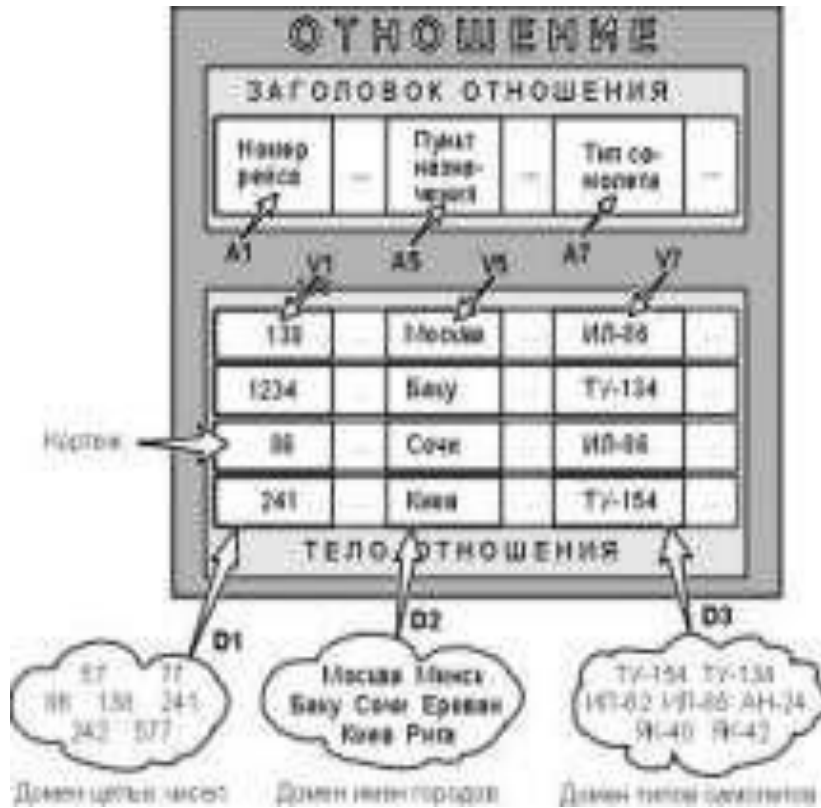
ОТНОШЕНИЕ

ЗАГОЛОВОК ОТНОШЕНИЯ

| Номер рейса | ... | Пункт назначения | ... | Тип самолета | ... |
|---|---|---|---|---|---|

A1 A5 A7

V1 V5 V7

| 138 | ... | Москва | ... | ИЛ-86 | ... |
|---|---|---|---|---|---|
| 1234 | ... | Баку | ... | ТУ-134 | ... |
| 86 | ... | Сочи | ... | ИЛ-86 | ... |
| 241 | ... | Киев | ... | ТУ-154 | ... |

Кортеж

ТЕЛО ОТНОШЕНИЯ

D1 D2 D3

57 77 86 138 241 242 577

Москва Минск Баку Сочи Ереван Киев Рига

ТУ-154 ТУ-134 ИЛ-62 ИЛ-86 АН-24 ЯК-40 ЯК-42

Домен целых чисел

Домен имен городов

Домен типов самолетов